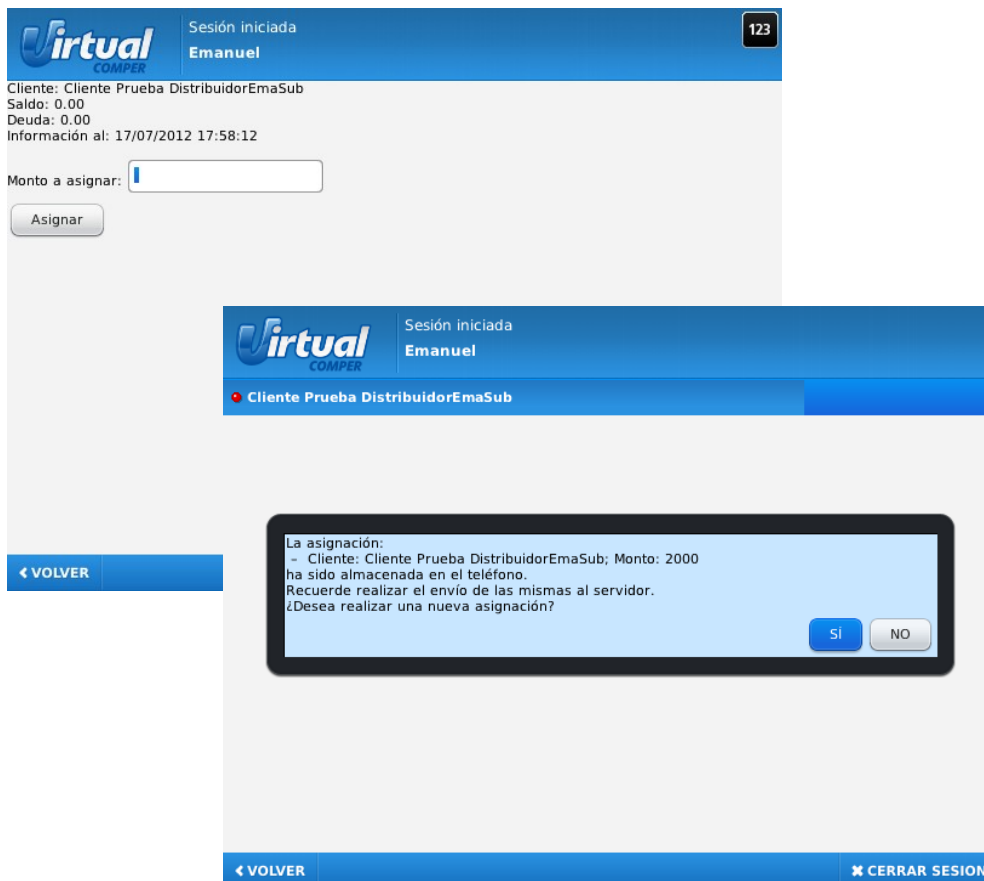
Virtual COMPER

Sesión iniciada
Emanuel

123

Cliente: Cliente Prueba DistribuidorEmaSub
Saldo: 0.00
Deuda: 0.00
Información al: 17/07/2012 17:58:12

Monto a asignar:

Asignar

‹ VOLVER

Virtual COMPER

Sesión iniciada
Emanuel

Cliente Prueba DistribuidorEmaSub

La asignación:
– Cliente: Cliente Prueba DistribuidorEmaSub; Monto: 2000
ha sido almacenada en el teléfono.
Recuerde realizar el envío de las mismas al servidor.
¿Desea realizar una nueva asignación?

SÍ

NO

‹ VOLVER

✖ CERRAR SESION